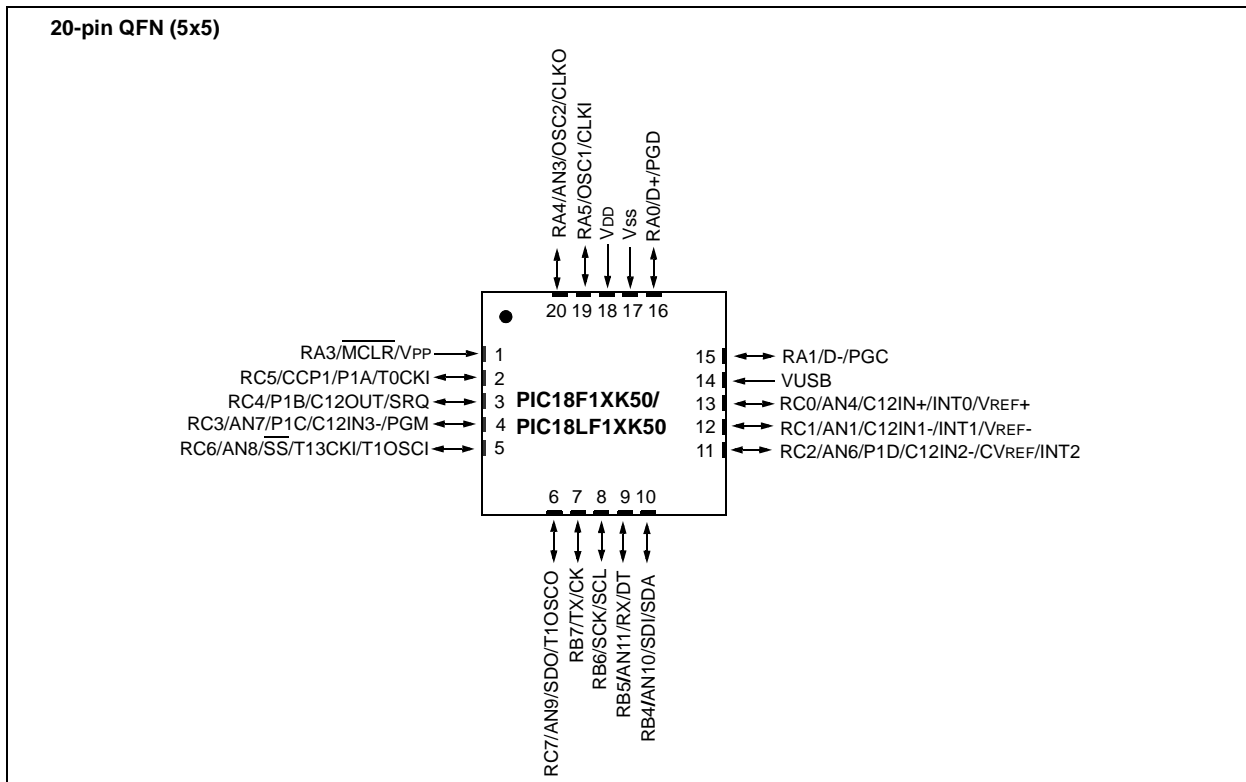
20-pin QFN (5x5)

RA4/AN3/OSC2/CLKO
RA5/OSC1/CLKI
VDD
VSS
RA0/D+/PGD

20 19 18 17 16

RA3/$\overline{MCLR}$/VPP 1
RC5/CCP1/P1A/T0CKI 2
RC4/P1B/C12OUT/SRQ 3
RC3/AN7/P1C/C12IN3-/PGM 4
RC6/AN8/$\overline{SS}$/T13CKI/T1OSCI 5

PIC18F1XK50/
PIC18LF1XK50

15 RA1/D-/PGC
14 VUSB
13 RC0/AN4/C12IN+/INT0/VREF+
12 RC1/AN1/C12IN1-/INT1/VREF-
11 RC2/AN6/P1D/C12IN2-/CVREF/INT2

6 7 8 9 10

RC7/AN9/SDO/T1OSCO
RB7/TX/CK
RB6/SCK/SCL
RB5/AN11/RX/DT
RB4/AN10/SDI/SDA